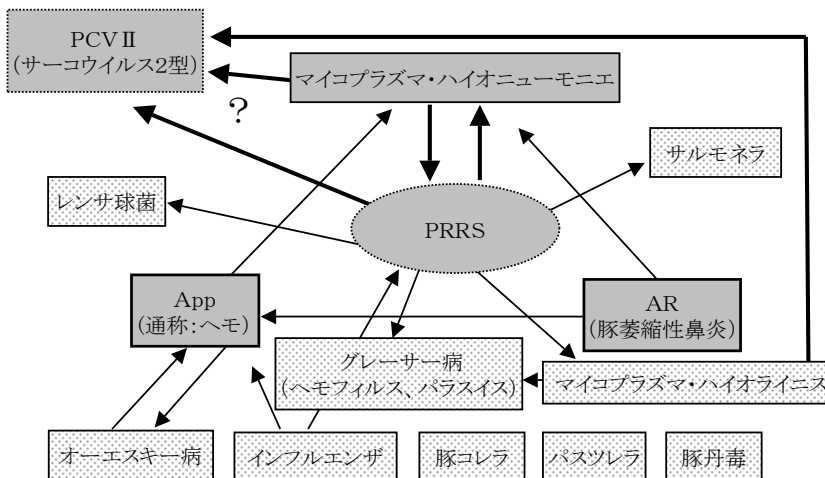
PCVⅡ
(サーコウイルス2型)

マイコプラズマ・ハイオニューモニエ

?

サルモネラ

レンサ球菌

PRRS

App
(通称:ヘモ)

AR
(豚萎縮性鼻炎)

グレーサー病
(ヘモフィルス、パラスイス)

マイコプラズマ・ハイオライニス

オーエスキー病

インフルエンザ

豚コレラ

パスツレラ

豚丹毒